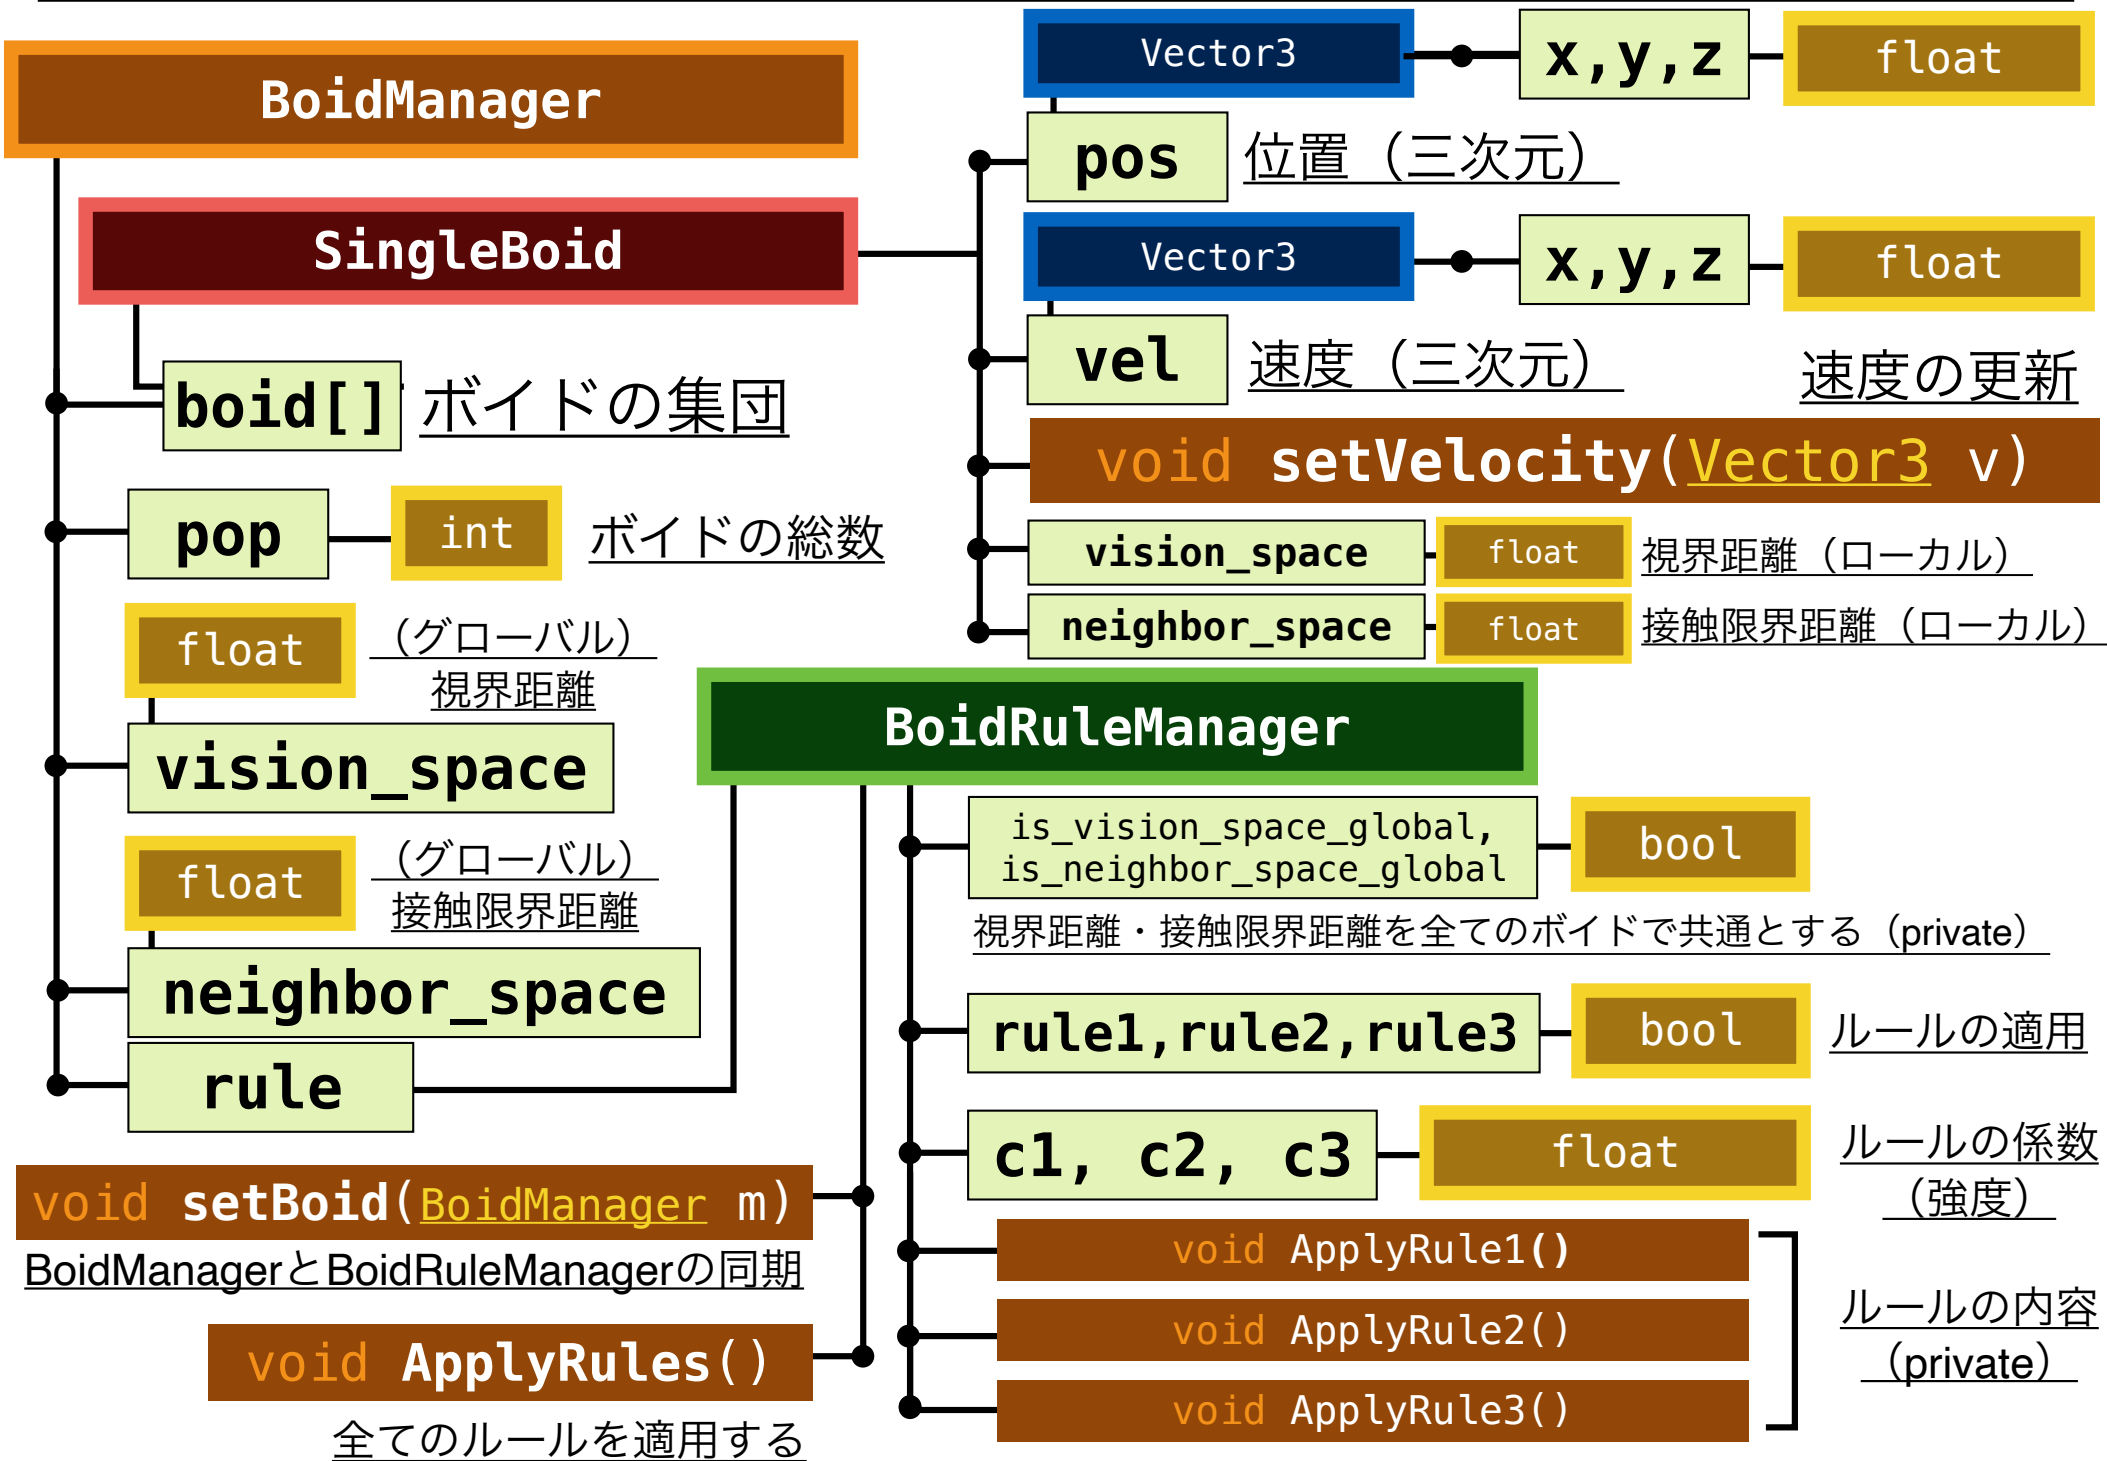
BoidManager

Vector3
x,y,z
float

pos
位置（三次元）

SingleBoid

Vector3
x,y,z
float

vel
速度（三次元）

速度の更新

boid[]
ボイドの集団

void setVelocity(Vector3 v)

pop
int
ボイドの総数

vision_space
float
視界距離（ローカル）

neighbor_space
float
接触限界距離（ローカル）

float
（グローバル）
視界距離

BoidRuleManager

vision_space

float
（グローバル）
接触限界距離

is_vision_space_global, is_neighbor_space_global
bool
視界距離・接触限界距離を全てのボイドで共通とする（private）

neighbor_space

rule1,rule2,rule3
bool
ルールの適用

rule

c1, c2, c3
float
ルールの係数（強度）

void setBoid(BoidManager m)
BoidManagerとBoidRuleManagerの同期

void ApplyRule1()
void ApplyRule2()
void ApplyRule3()
ルールの内容（private）

void ApplyRules()
全てのルールを適用する